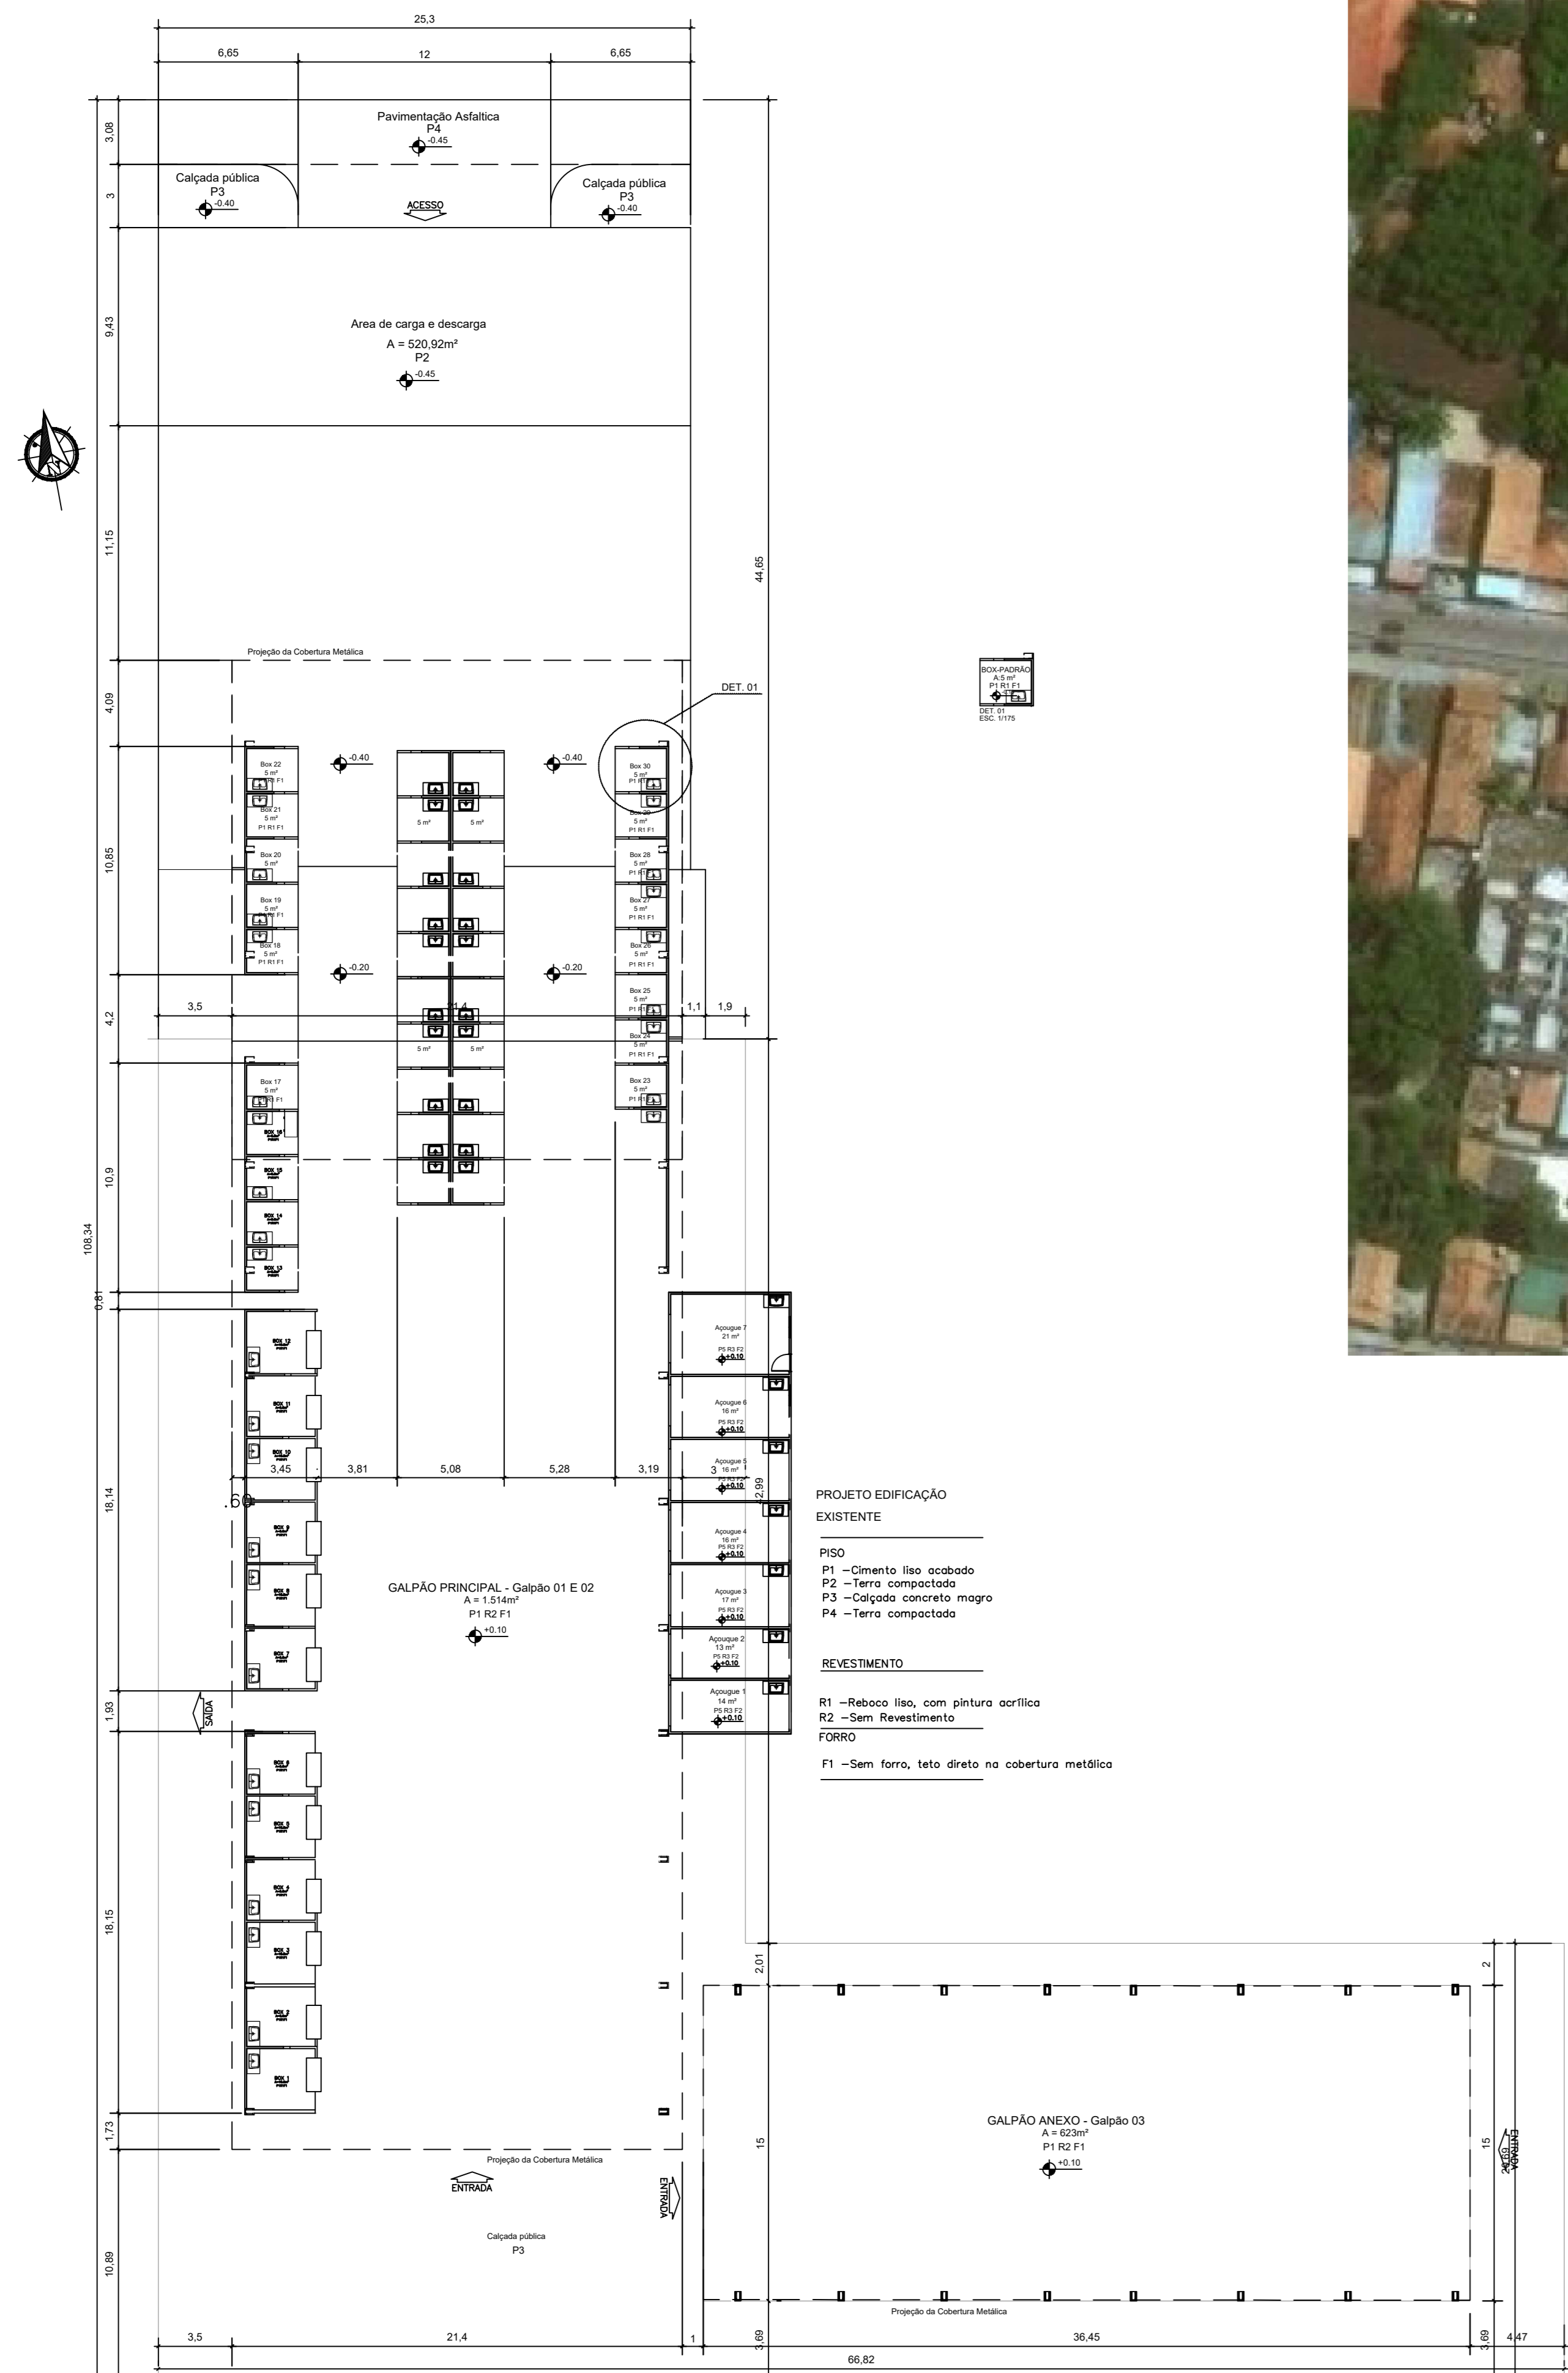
25,3
6,65
12
6,65
3,08
Pavimentação Asfaltica
P4
-0.45
3
Calçada pública
P3
-0.40
ACESSO
Calçada pública
P3
-0.40
9,43
Area de carga e descarga
A = 520,92m²
P2
-0.45
11,15
44,65
Projeção da Cobertura Metálica
4,09
DET. 01
BOX-PADRÃO
A:5 m²
P1 R1 F1
DET. 01
ESC. 1/175
10,85
Box 22
5 m²
Box 21
5 m²
P1 R1 F1
Box 20
5 m²
Box 19
5 m²
Box 18
5 m²
P1 R1 F1
-0.40
5 m²
5 m²
-0.40
Box 30
5 m²
5 m²
P1 R1 F1
Box 28
5 m²
Box 27
5 m²
P1 R1 F1
Box 26
5 m²
P1 R1 F1
-0.20
-0.20
Box 25
5 m²
4,2
3,5
1,1
1,9
5 m²
5 m²
Box 24
5 m²
P1 R1 F1
Box 23
5 m²
Box 17
5 m²
10,9
108,34
0,81
BOX 16
BOX 15
BOX 14
BOX 13
BOX 12
BOX 11
BOX 10
Açougue 7
21 m²
P5 R3 F2
+0.10
Açougue 6
16 m²
P5 R3 F2
+0.10
3,45
3,81
5,08
5,28
3,19
3
Açougue 5
16 m²
+0.10
2,99
.60
18,14
BOX 9
BOX 8
BOX 7
Açougue 4
16 m²
P5 R3 F2
+0.10
Açougue 3
17 m²
P5 R3 F2
+0.10
Açougue 2
13 m²
P5 R3 F2
+0.10
Açougue 1
14 m²
P5 R3 F2
+0.10
GALPÃO PRINCIPAL - Galpão 01 E 02
A = 1.514m²
P1 R2 F1
+0.10
PROJETO EDIFICAÇÃO
EXISTENTE
PISO
P1 –Cimento liso acabado
P2 –Terra compactada
P3 –Calçada concreto magro
P4 –Terra compactada
REVESTIMENTO
R1 –Reboco liso, com pintura acrílica
R2 –Sem Revestimento
FORRO
F1 –Sem forro, teto direto na cobertura metálica
1,93
SAIDA
18,15
BOX 6
BOX 5
BOX 4
BOX 3
BOX 2
BOX 1
2,01
2
1,73
GALPÃO ANEXO - Galpão 03
A = 623m²
P1 R2 F1
+0.10
15
15
ENTRADA
Projeção da Cobertura Metálica
ENTRADA
ENTRADA
Calçada pública
P3
10,89
Projeção da Cobertura Metálica
3,5
21,4
1
3,69
36,45
3,69
4,47
66,82